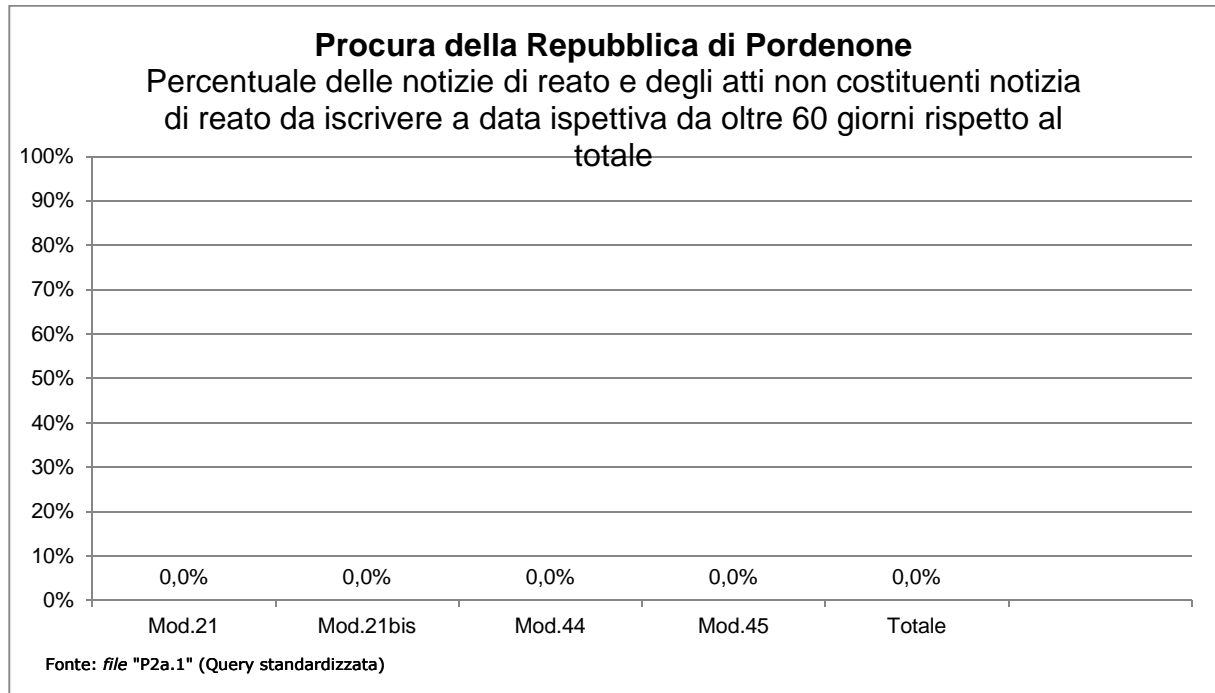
**Procura della Repubblica di Pordenone**
Percentuale delle notizie di reato e degli atti non costituenti notizia di reato da iscrivere a data ispettiva da oltre 60 giorni rispetto al totale

100%
90%
80%
70%
60%
50%
40%
30%
20%
10%
0%

0,0% 0,0% 0,0% 0,0% 0,0%

Mod.21 Mod.21bis Mod.44 Mod.45 Totale

Fonte: *file* "P2a.1" (Query standardizzata)